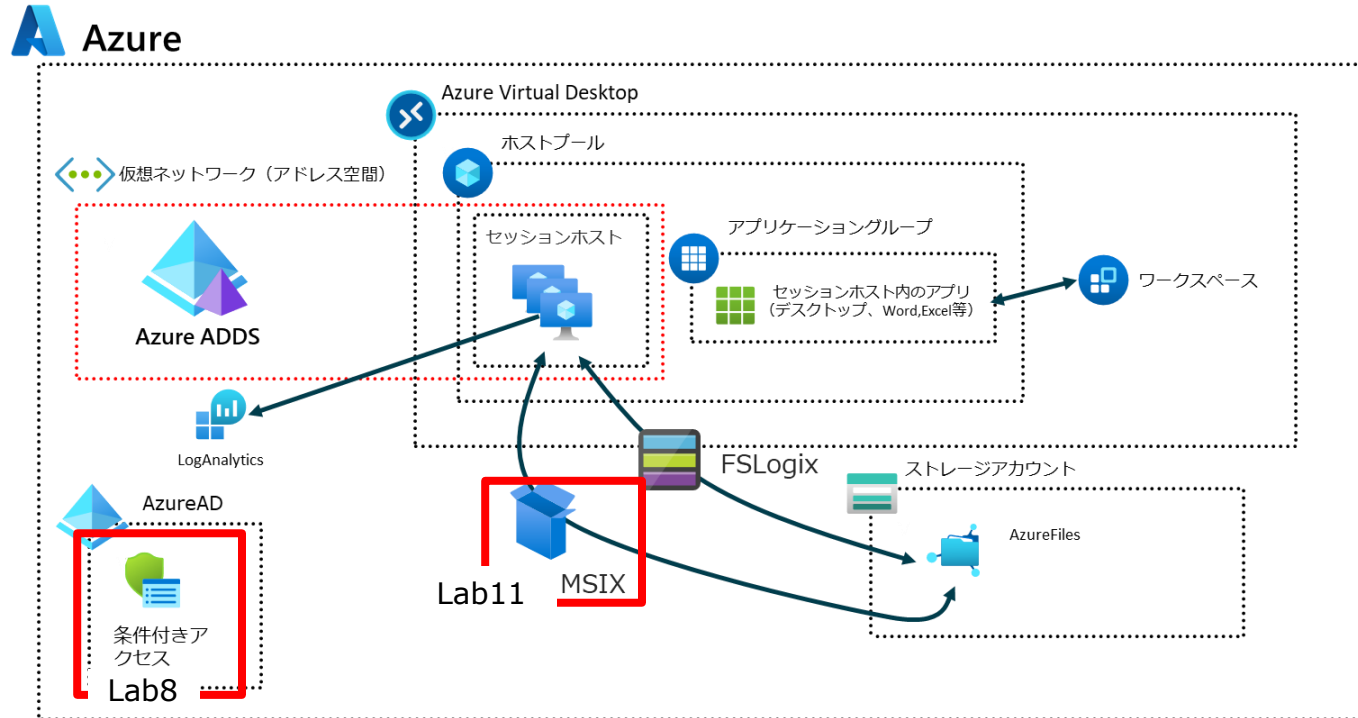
Azure

Azure Virtual Desktop

ホストプール

仮想ネットワーク（アドレス空間）

Azure ADDS

セッションホスト

アプリケーショングループ

セッションホスト内のアプリ（デスクトップ、Word,Excel等）

ワークスペース

LogAnalytics

FSLogix

ストレージアカウント

AzureAD

AzureFiles

条件付きアクセス

Lab8

Lab11

MSIX